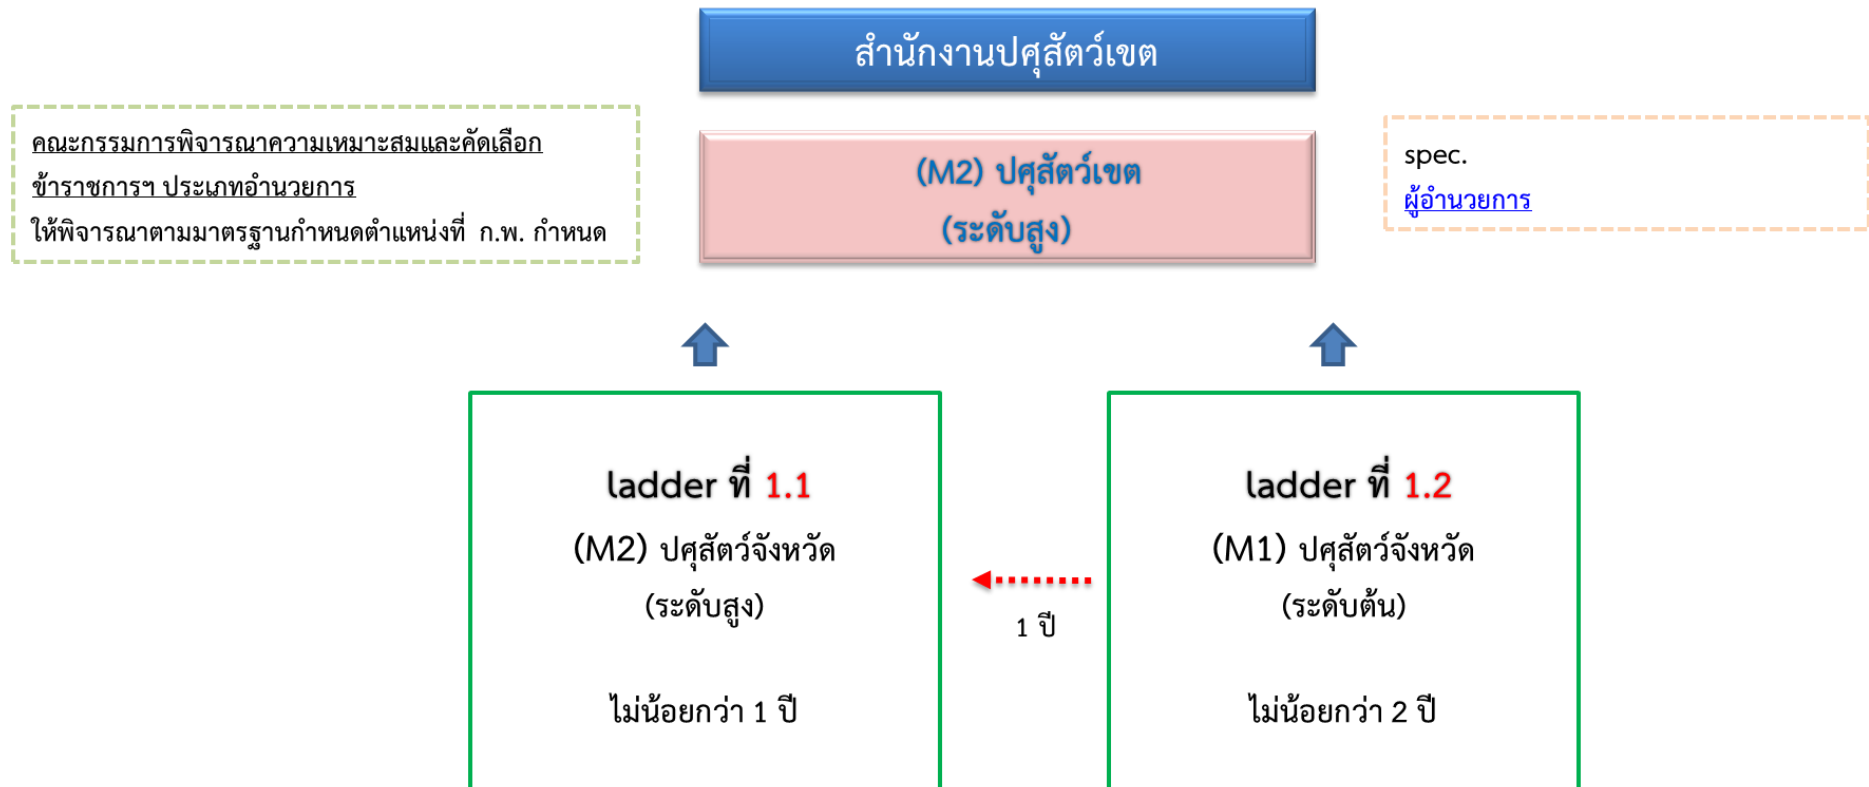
สำนักงานปศุสัตว์เขต

คณะกรรมการพิจารณาความเหมาะสมและคัดเลือก ข้าราชการฯ ประเภทอำนวยการ
ให้พิจารณาตามมาตรฐานกำหนดตำแหน่งที่ ก.พ. กำหนด

(M2) ปศุสัตว์เขต
(ระดับสูง)

spec.
ผู้อำนวยการ

ladder ที่ 1.1
(M2) ปศุสัตว์จังหวัด
(ระดับสูง)

ไม่น้อยกว่า 1 ปี

1 ปี

ladder ที่ 1.2
(M1) ปศุสัตว์จังหวัด
(ระดับต้น)

ไม่น้อยกว่า 2 ปี